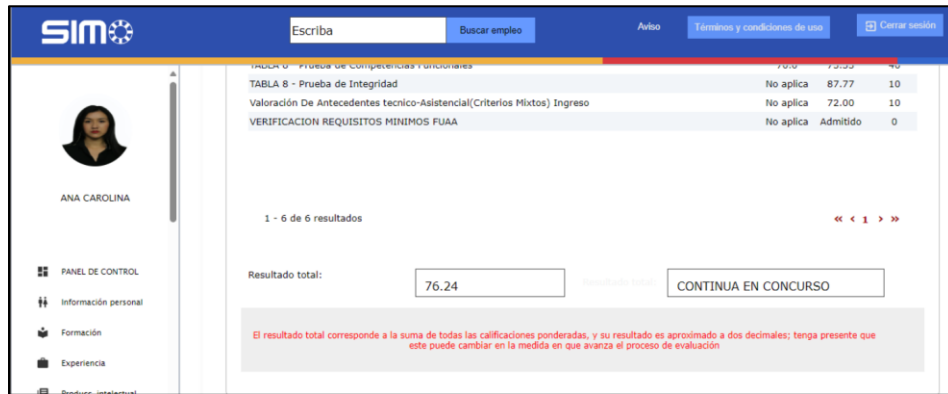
SIMO

Escriba

Buscar empleo

Aviso

Términos y condiciones de uso

Cerrar sesión

ANA CAROLINA

PANEL DE CONTROL

Información personal

Formación

Experiencia

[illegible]

| TABLA 8 - Prueba de Competencias Funcionales | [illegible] | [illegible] | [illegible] |
|---|---|---|---|
| TABLA 8 - Prueba de Integridad | No aplica | 87.77 | 10 |
| Valoración De Antecedentes tecnico-Asistencial(Criterios Mixtos) Ingreso | No aplica | 72.00 | 10 |
| VERIFICACION REQUISITOS MINIMOS FUAA | No aplica | Admitido | 0 |

1 - 6 de 6 resultados

« ‹ 1 › »

Resultado total:

76.24

Resultado total

CONTINUA EN CONCURSO

El resultado total corresponde a la suma de todas las calificaciones ponderadas, y su resultado es aproximado a dos decimales; tenga presente que este puede cambiar en la medida en que avanza el proceso de evaluación